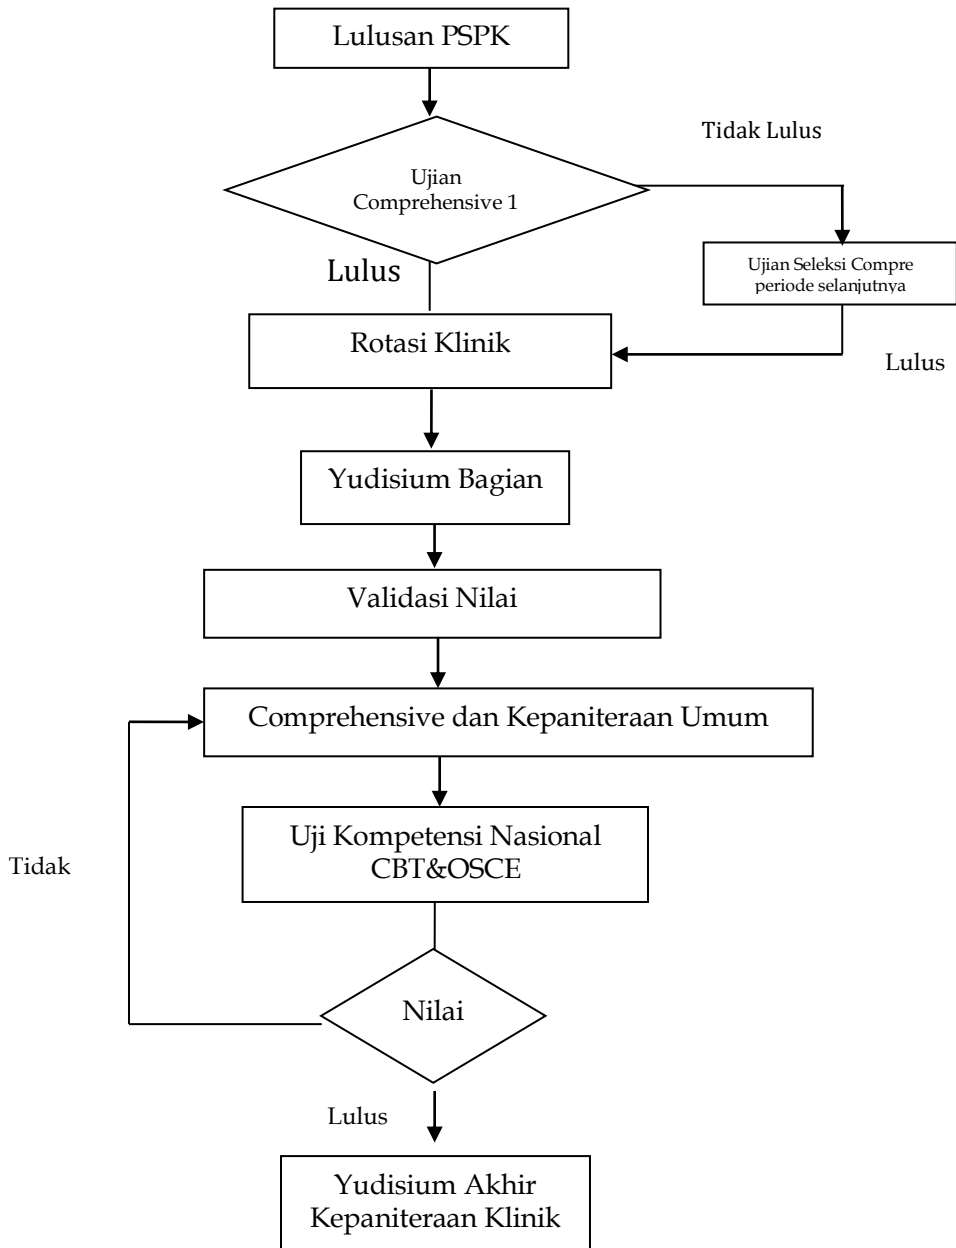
Lulusan PSPK

Tidak Lulus

Ujian Comprehensive 1

Lulus

Ujian Seleksi Compre periode selanjutnya

Rotasi Klinik

Lulus

Yudisium Bagian

Validasi Nilai

Comprehensive dan Kepaniteraan Umum

Uji Kompetensi Nasional CBT&OSCE

Tidak

Nilai

Lulus

Yudisium Akhir Kepaniteraan Klinik